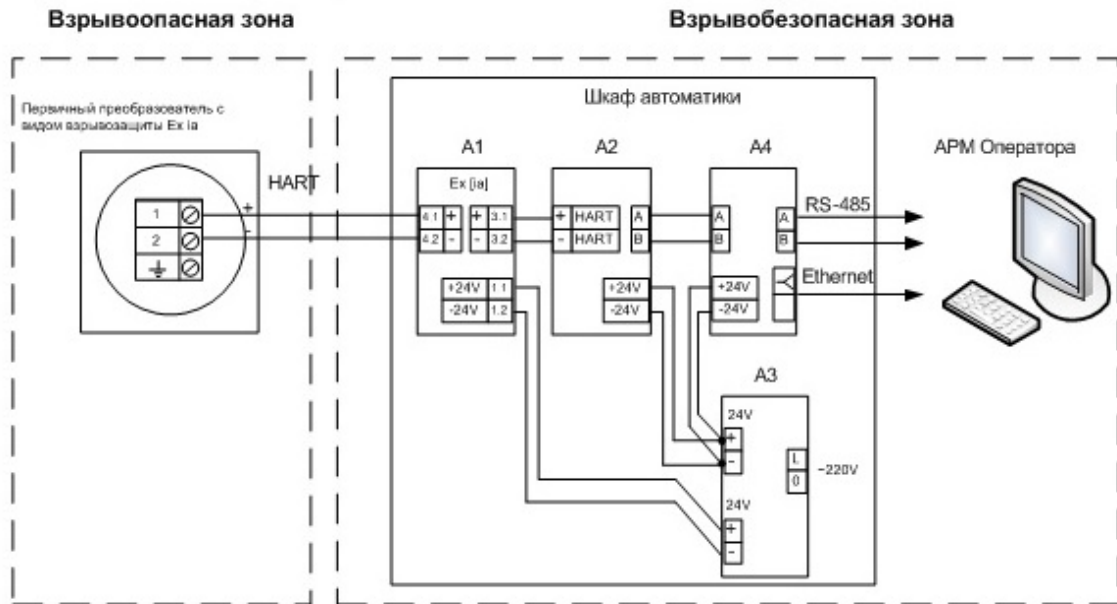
Взрывоопасная зона

Взрывобезопасная зона

Первичный преобразователь с видом взрывозащиты Ex ia

1
2

+
-

HART

Шкаф автоматики

A1

Ex [ia]

4.1 +
4.2 -
+ 3.1
- 3.2

+24V 1.1
-24V 1.2

A2

+ HART
- HART
A
B

+24V
-24V

A4

A
B
A
B

+24V
-24V

RS-485

Ethernet

АРМ Оператора

A3

24V
+
-

24V
+
-

L
0

~220V